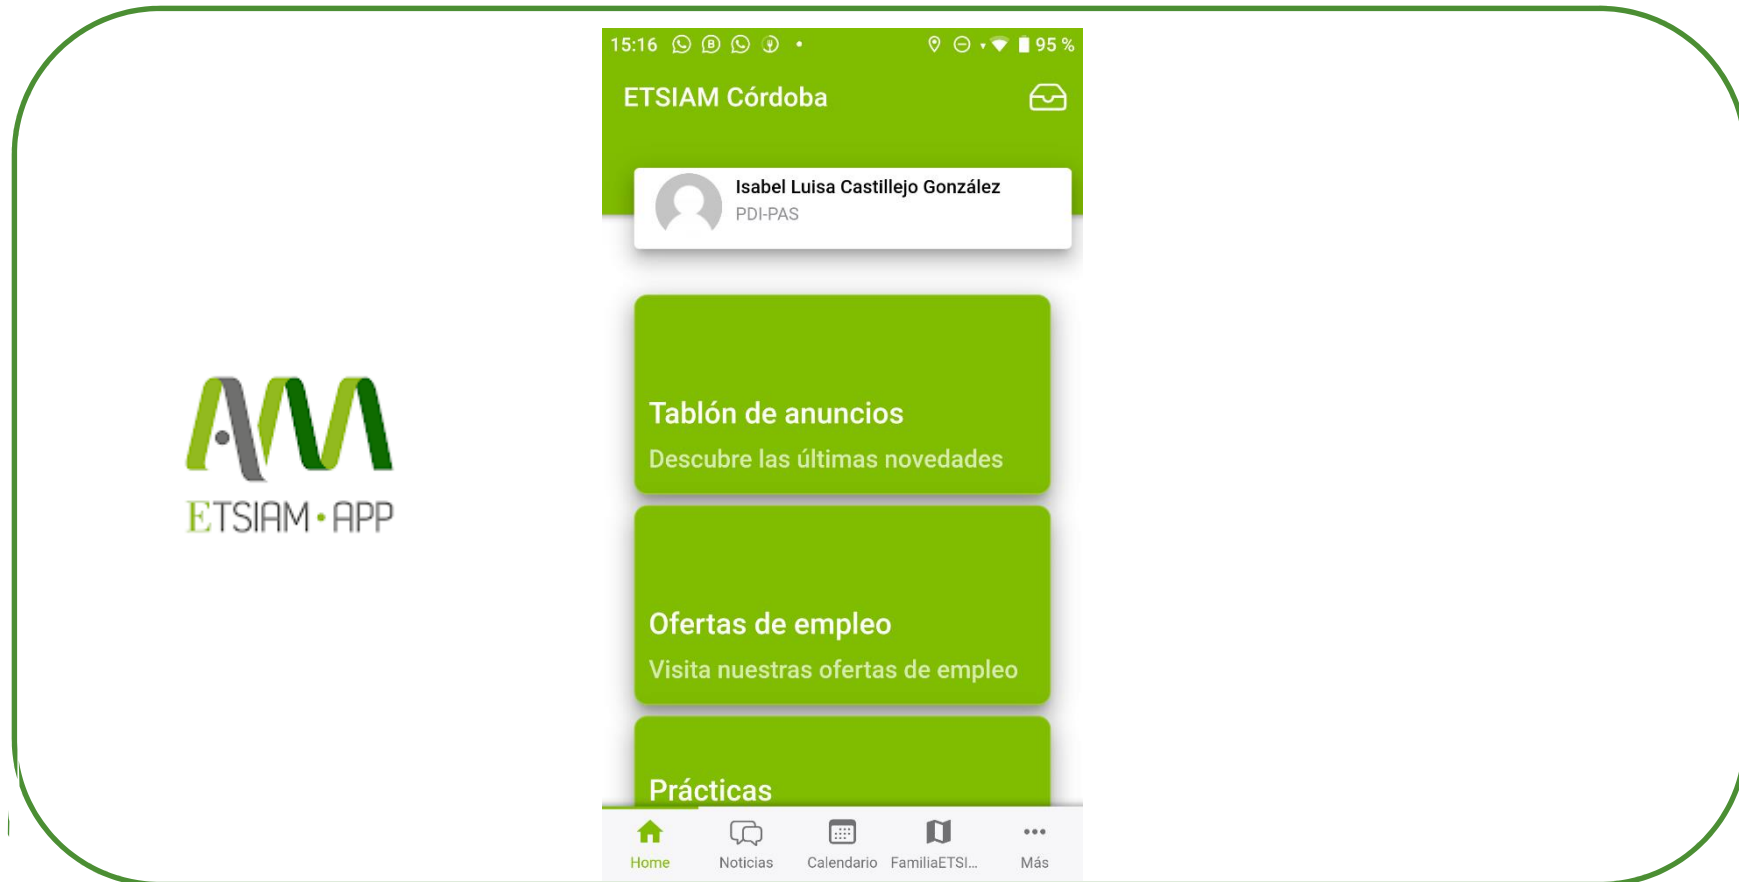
ETSIAM · APP

15:16 95 %

ETSIAM Córdoba

Isabel Luisa Castillejo González
PDI-PAS

Tablón de anuncios
Descubre las últimas novedades

Ofertas de empleo
Visita nuestras ofertas de empleo

Prácticas

Home Noticias Calendario FamiliaETSI... Más